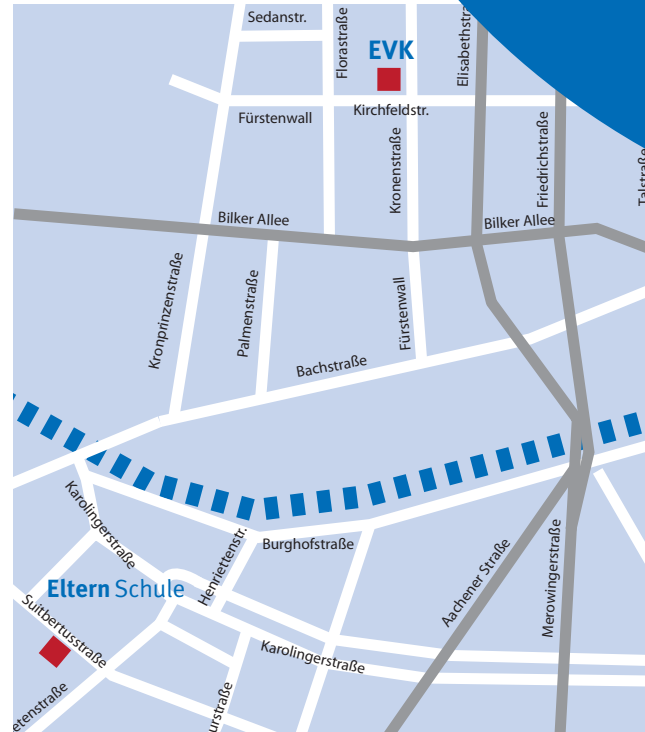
Sedanstr.
Florastraße
EVK
Elisabethstr
Fürstenwall
Kirchfeldstr.
Kronenstraße
Friedrichstraße
Talstr
Bilker Allee
Bilker Allee
Kronprinzenstraße
Palmenstraße
Fürstenwall
Bachstraße
Karolingerstraße
Henriettenstr.
Burghofstraße
Aachener Straße
Merowingerstraße
Eltern Schule
Suitbertusstraße
Karolingerstraße
etenstraße
urstraße